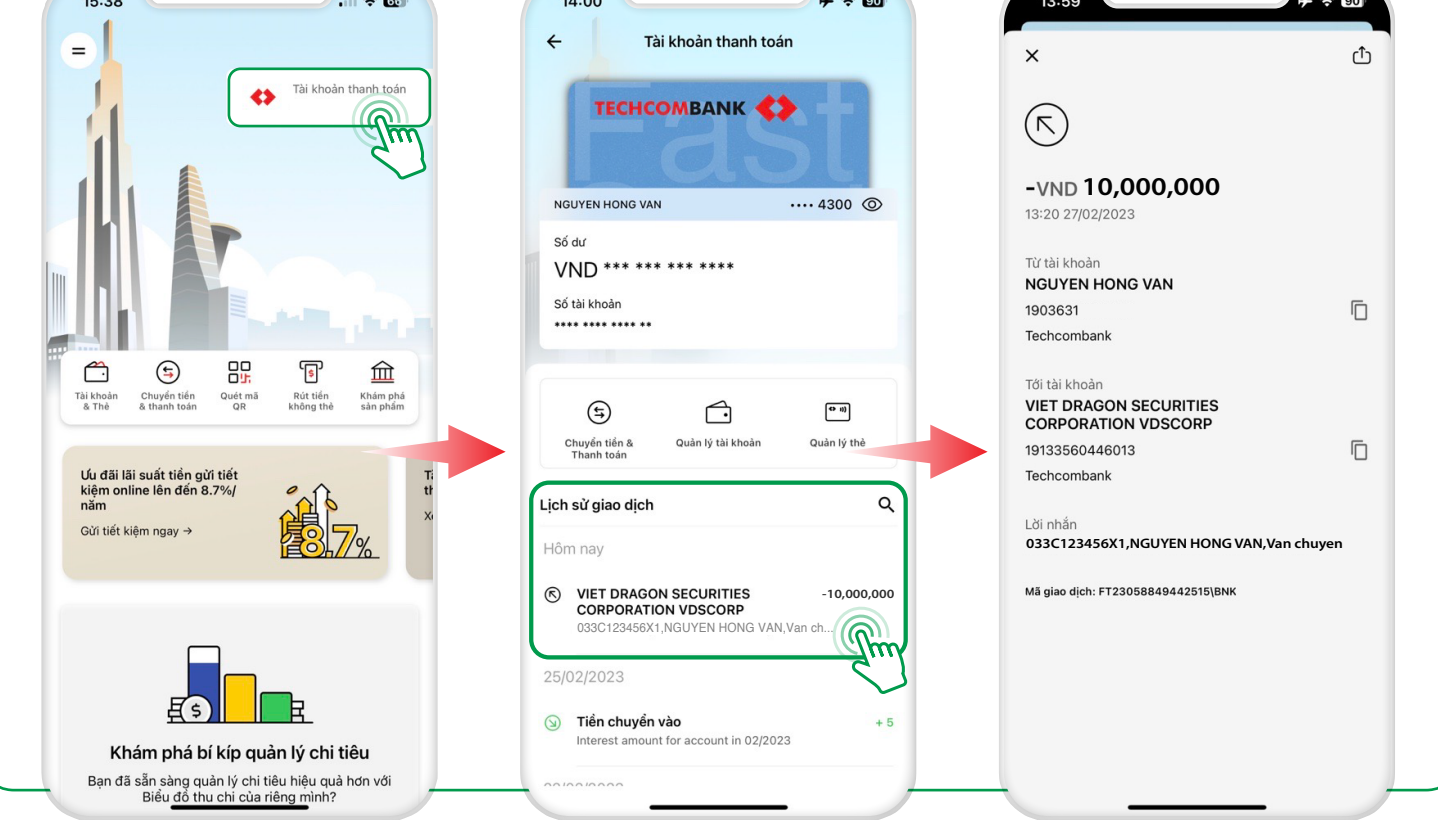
15:38

Tài khoản thanh toán

Tài khoản & Thẻ
Chuyển tiền & thanh toán
Quét mã QR
Rút tiền không thẻ
Khám phá sản phẩm

Ưu đãi lãi suất tiền gửi tiết kiệm online lên đến 8.7%/ năm
Gửi tiết kiệm ngay →

8.7%

Khám phá bí kíp quản lý chi tiêu
Bạn đã sẵn sàng quản lý chi tiêu hiệu quả hơn với Biểu đồ thu chi của riêng mình?

14:00

Tài khoản thanh toán

TECHCOMBANK
Fast

NGUYEN HONG VAN •••• 4300

Số dư
VND *** *** *** ****

Số tài khoản
**** **** **** **

Chuyển tiền & Thanh toán
Quản lý tài khoản
Quản lý thẻ

Lịch sử giao dịch
Hôm nay
VIET DRAGON SECURITIES CORPORATION VDSCORP -10,000,000
033C123456X1,NGUYEN HONG VAN,Van ch...
25/02/2023
Tiền chuyển vào + 5
Interest amount for account in 02/2023

13:59

-VND 10,000,000
13:20 27/02/2023

Từ tài khoản
NGUYEN HONG VAN
1903631
Techcombank

Tới tài khoản
VIET DRAGON SECURITIES CORPORATION VDSCORP
19133560446013
Techcombank

Lời nhắn
033C123456X1,NGUYEN HONG VAN,Van chuyen

Mã giao dịch: FT23058849442515\BNK